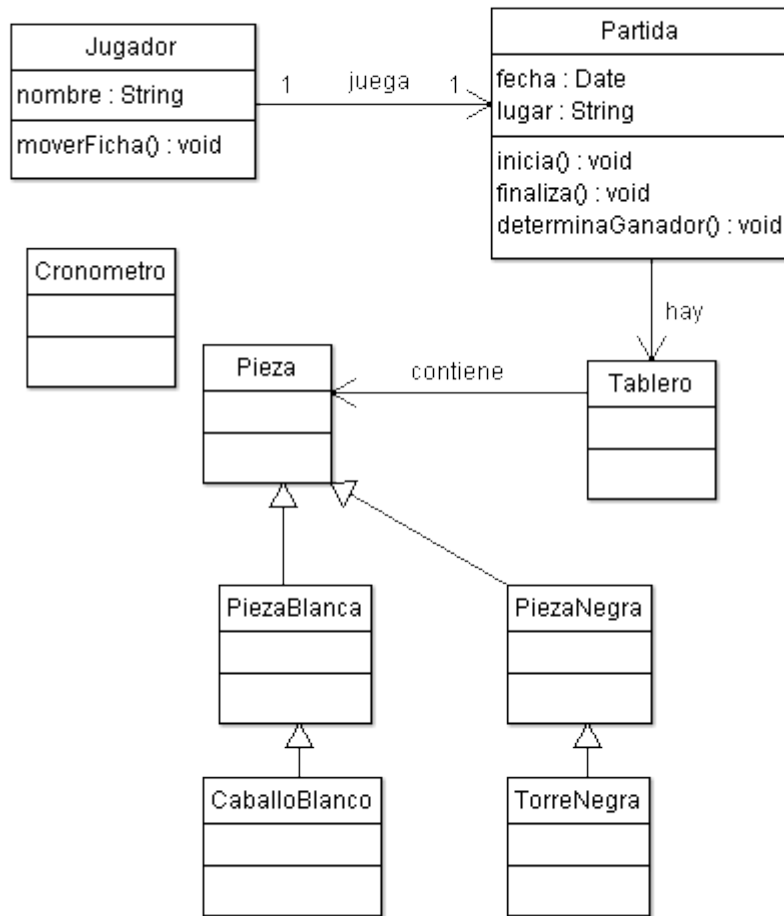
Jugador
nombre : String
moverFicha() : void

1 juega 1

Partida
fecha : Date
lugar : String
inicia() : void
finaliza() : void
determinaGanador() : void

Cronometro

hay

Pieza

contiene

Tablero

PiezaBlanca

PiezaNegra

CaballoBlanco

TorreNegra